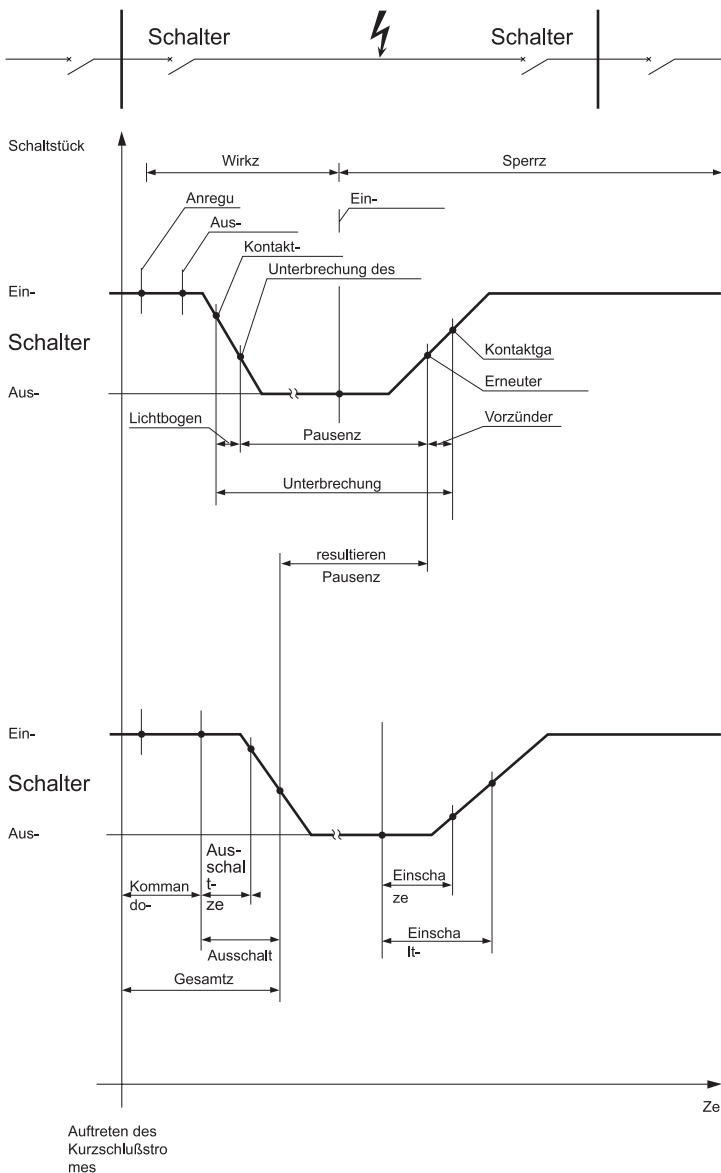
Schalter

Schalter

Schaltstück

Wirkz

Sperrz

Anregu

Aus-

Ein-

Kontakt-

Unterbrechung des

Ein-

Schalter

Aus-

Kontaktga

Erneuter

Lichtbogen

Pausenz

Vorzünder

Unterbrechung

resultieren Pausenz

Ein-

Schalter

Aus-

Aus- schal t- ze

Komman do-

Einscha ze

Ausschalt

Einscha lt-

Gesamtz

Ze

Auftreten des Kurzschlußstro mes